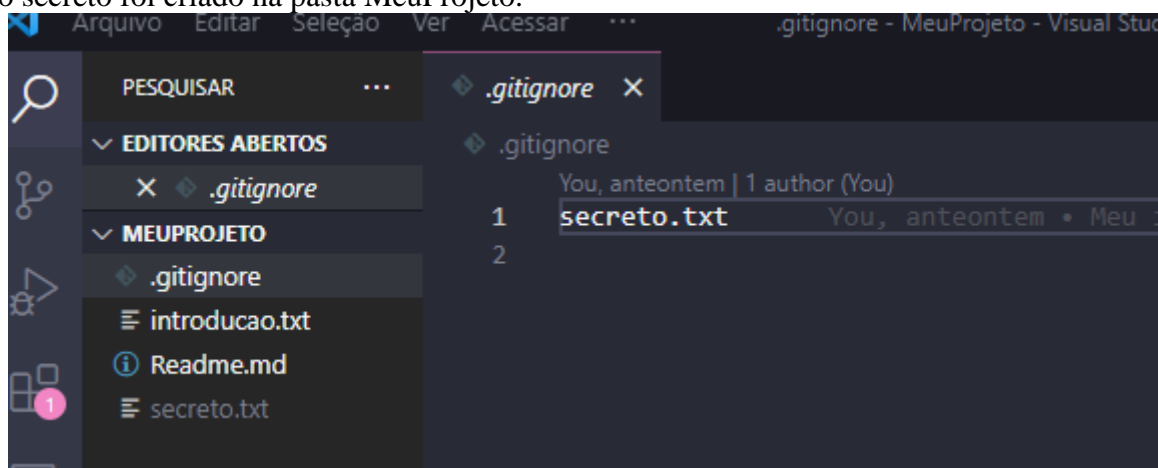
o secreto foi criado na pasta MeuProjeto.

Arquivo Editar Seleção Ver Acessar ··· .gitignore - MeuProjeto - Visual Stuc

PESQUISAR ···

EDITORES ABERTOS

× .gitignore

MEUPROJETO

.gitignore

introducao.txt

Readme.md

secreto.txt

1

.gitignore ×

.gitignore

You, anteontem | 1 author (You)

1 secreto.txt You, anteontem • Meu

2